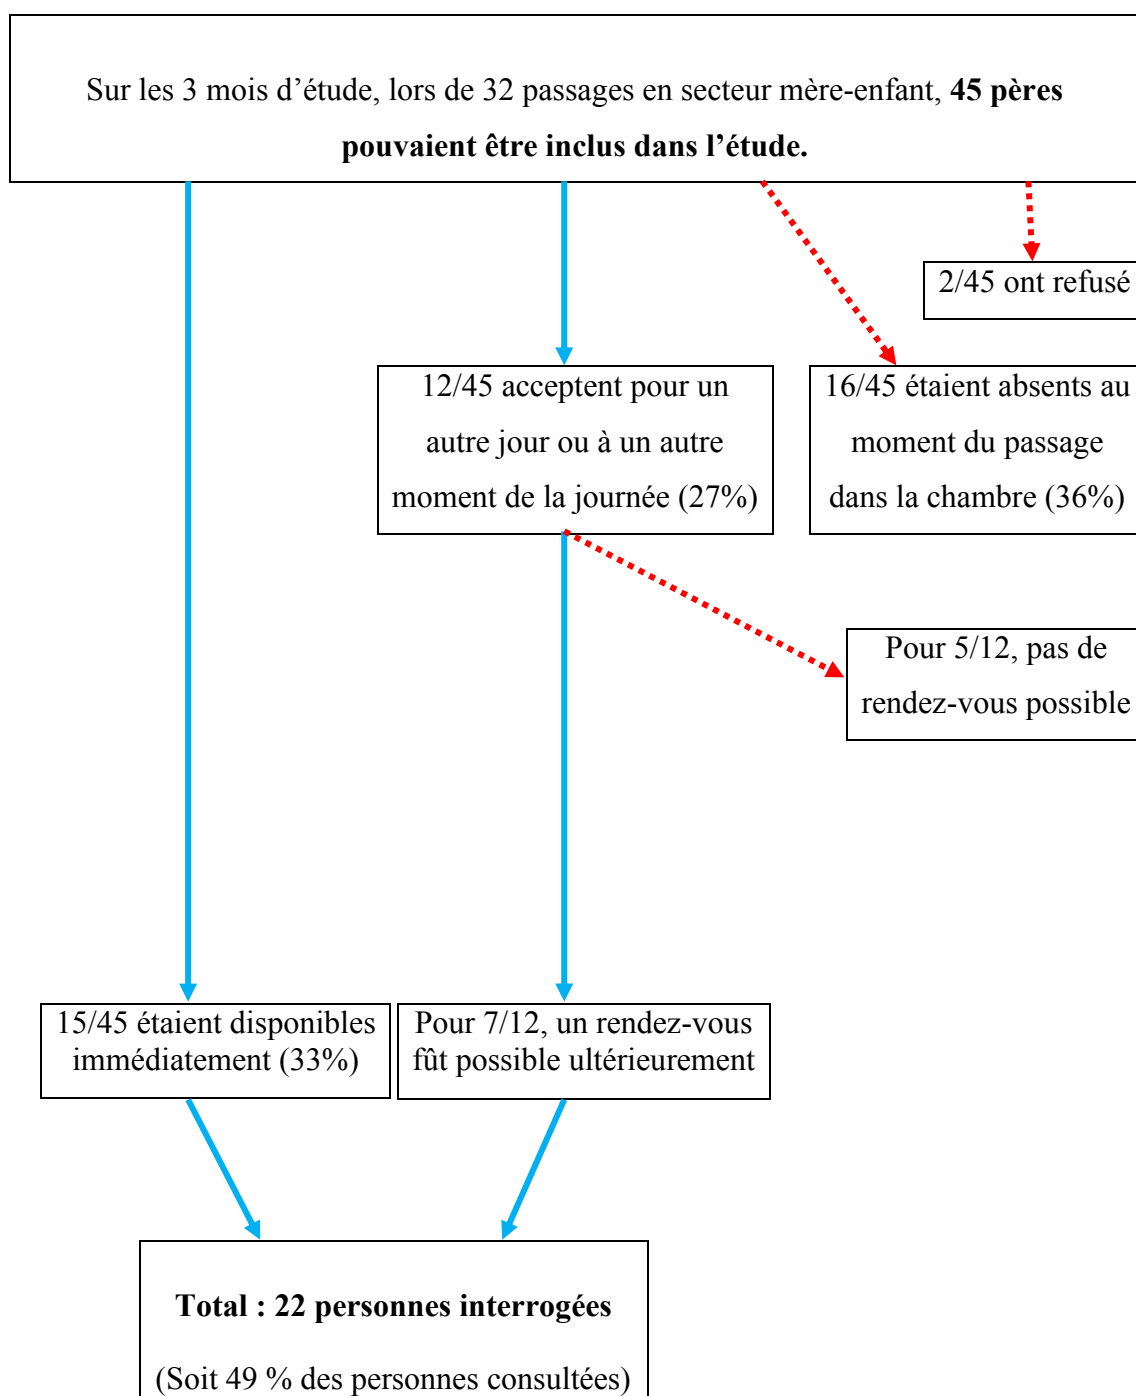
Sur les 3 mois d'étude, lors de 32 passages en secteur mère-enfant, **45 pères pouvaient être inclus dans l'étude.**

2/45 ont refusé

12/45 acceptent pour un autre jour ou à un autre moment de la journée (27%)

16/45 étaient absents au moment du passage dans la chambre (36%)

Pour 5/12, pas de rendez-vous possible

15/45 étaient disponibles immédiatement (33%)

Pour 7/12, un rendez-vous fût possible ultérieurement

**Total : 22 personnes interrogées**

(Soit 49 % des personnes consultées)